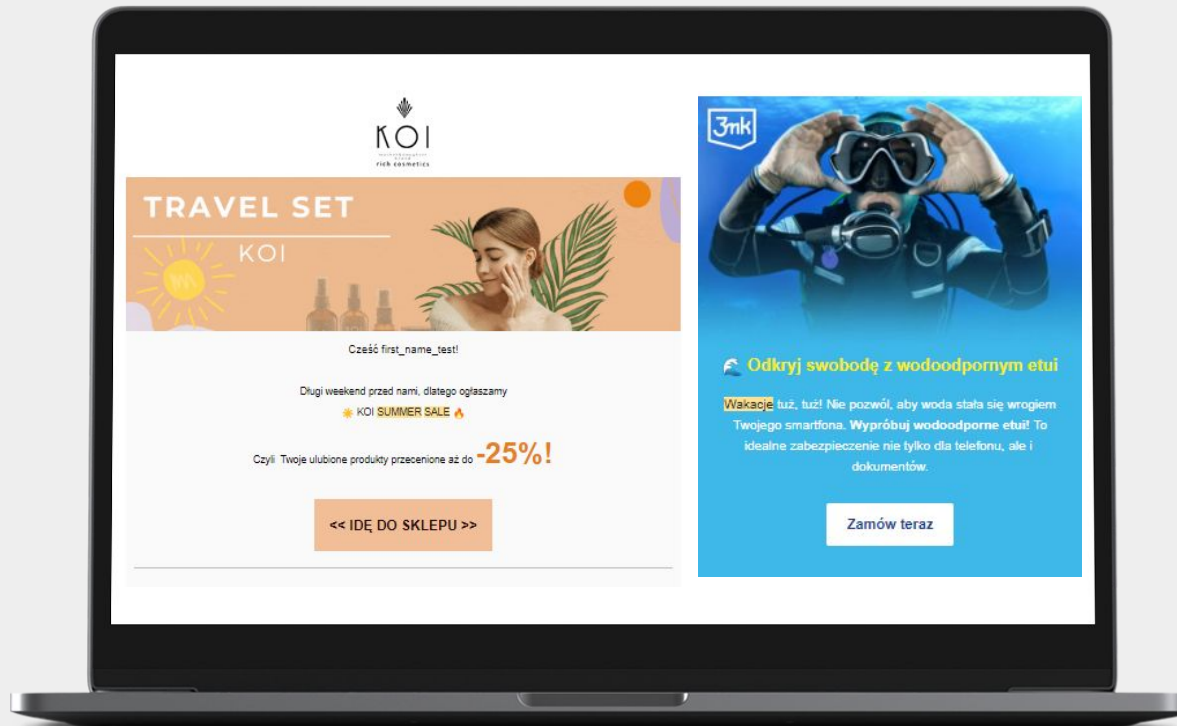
KOI
rich cosmetics

TRAVEL SET
KOI

Cześć first_name_test!

Długi weekend przed nami, dlatego ogłaszamy
KOI SUMMER SALE

Czyli Twoje ulubione produkty przecenione aż do -25%!

<< IDĘ DO SKLEPU >>

3mk

Odkryj swobodę z wodoodpornym etui

Wakacje tuż, tuż! Nie pozwól, aby woda stała się wrogiem Twojego smartfona. Wypróbuj wodoodporne etui! To idealne zabezpieczenie nie tylko dla telefonu, ale i dokumentów.

Zamów teraz